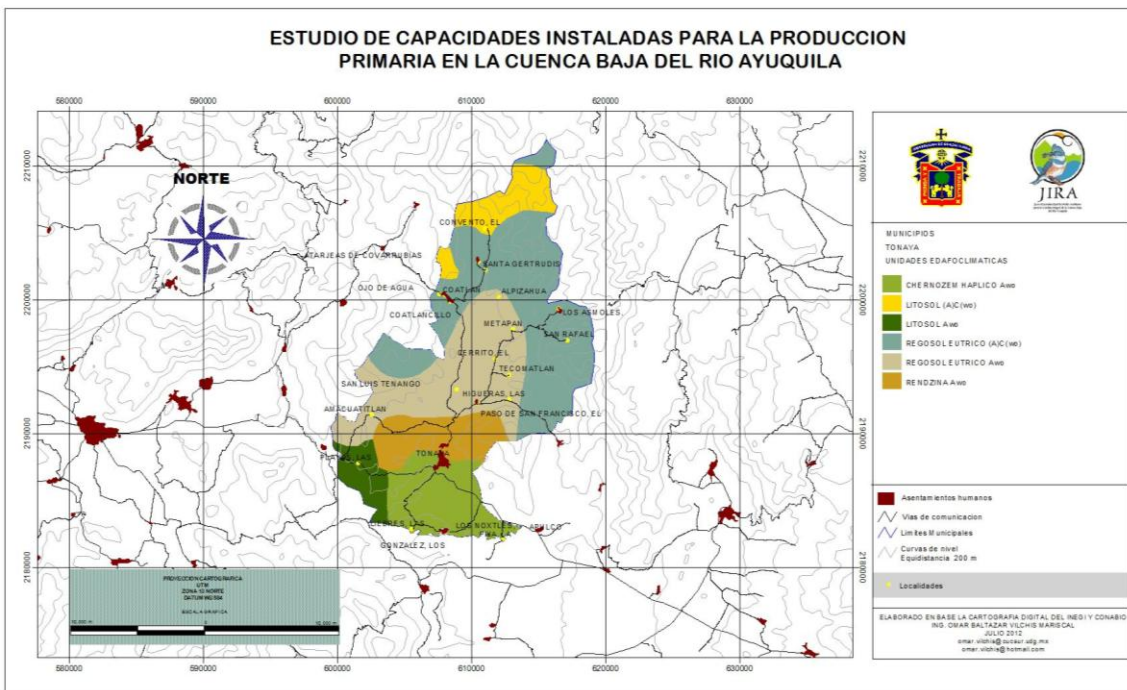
ESTUDIO DE CAPACIDADES INSTALADAS PARA LA PRODUCCION PRIMARIA EN LA CUENCA BAJA DEL RIO AYUQUILA

580000
590000
600000
610000
620000
630000

2210000
2200000
2190000
2180000

NORTE

CONVENTO, EL
SANTA GERTRUDIS
TARJEAS DE COVARRUBIAS
OJO DE AGUA
COATLAN
ALPIZAHUA
COATLANCILLO
LOS ASMOLES
METAPAN
SAN RAFAEL
CERRITO, EL
TECOMATLAN
SAN LUIS TENANGO
HIGUERAS, LAS
AMACUATITLAN
PASO DE SAN FRANCISCO, EL
PUEBLO, LAS
TONAYA
ADOBES, LOS
LOS NOXTLES
AYALCO
GONZALEZ, LOS
PINA, LA

JIRA

MUNICIPIOS
TONAYA
UNIDADES EDAFOCLIMATICAS
CHERNOZEM HAPLICO Awo
LITOSOL (A)C(wo)
LITOSOL Awo
REGOSOL EUTRICO (A)C(wo)
REGOSOL EUTRICO Awo
RENDZINA Awo

Asentamientos humanos
Vias de comunicacion
Limites Municipales
Curvas de nivel Equidistancia 200 m
Localidades

PROYECCION CARTOGRAFICA
UTM
ZONA 13 NORTE
DATUM WGS84
ESCALA GRAFICA
10,000 m
0
10,000 m

ELABORADO EN BASE LA CARTOGRAFIA DIGITAL DEL INEGI Y CONABIO
ING. OMAR BALTAZAR VILCHIS MARISCAL
JULIO 2012
omar.vilchis@cucsur.udg.mx
omar_vilchis@hotmail.com